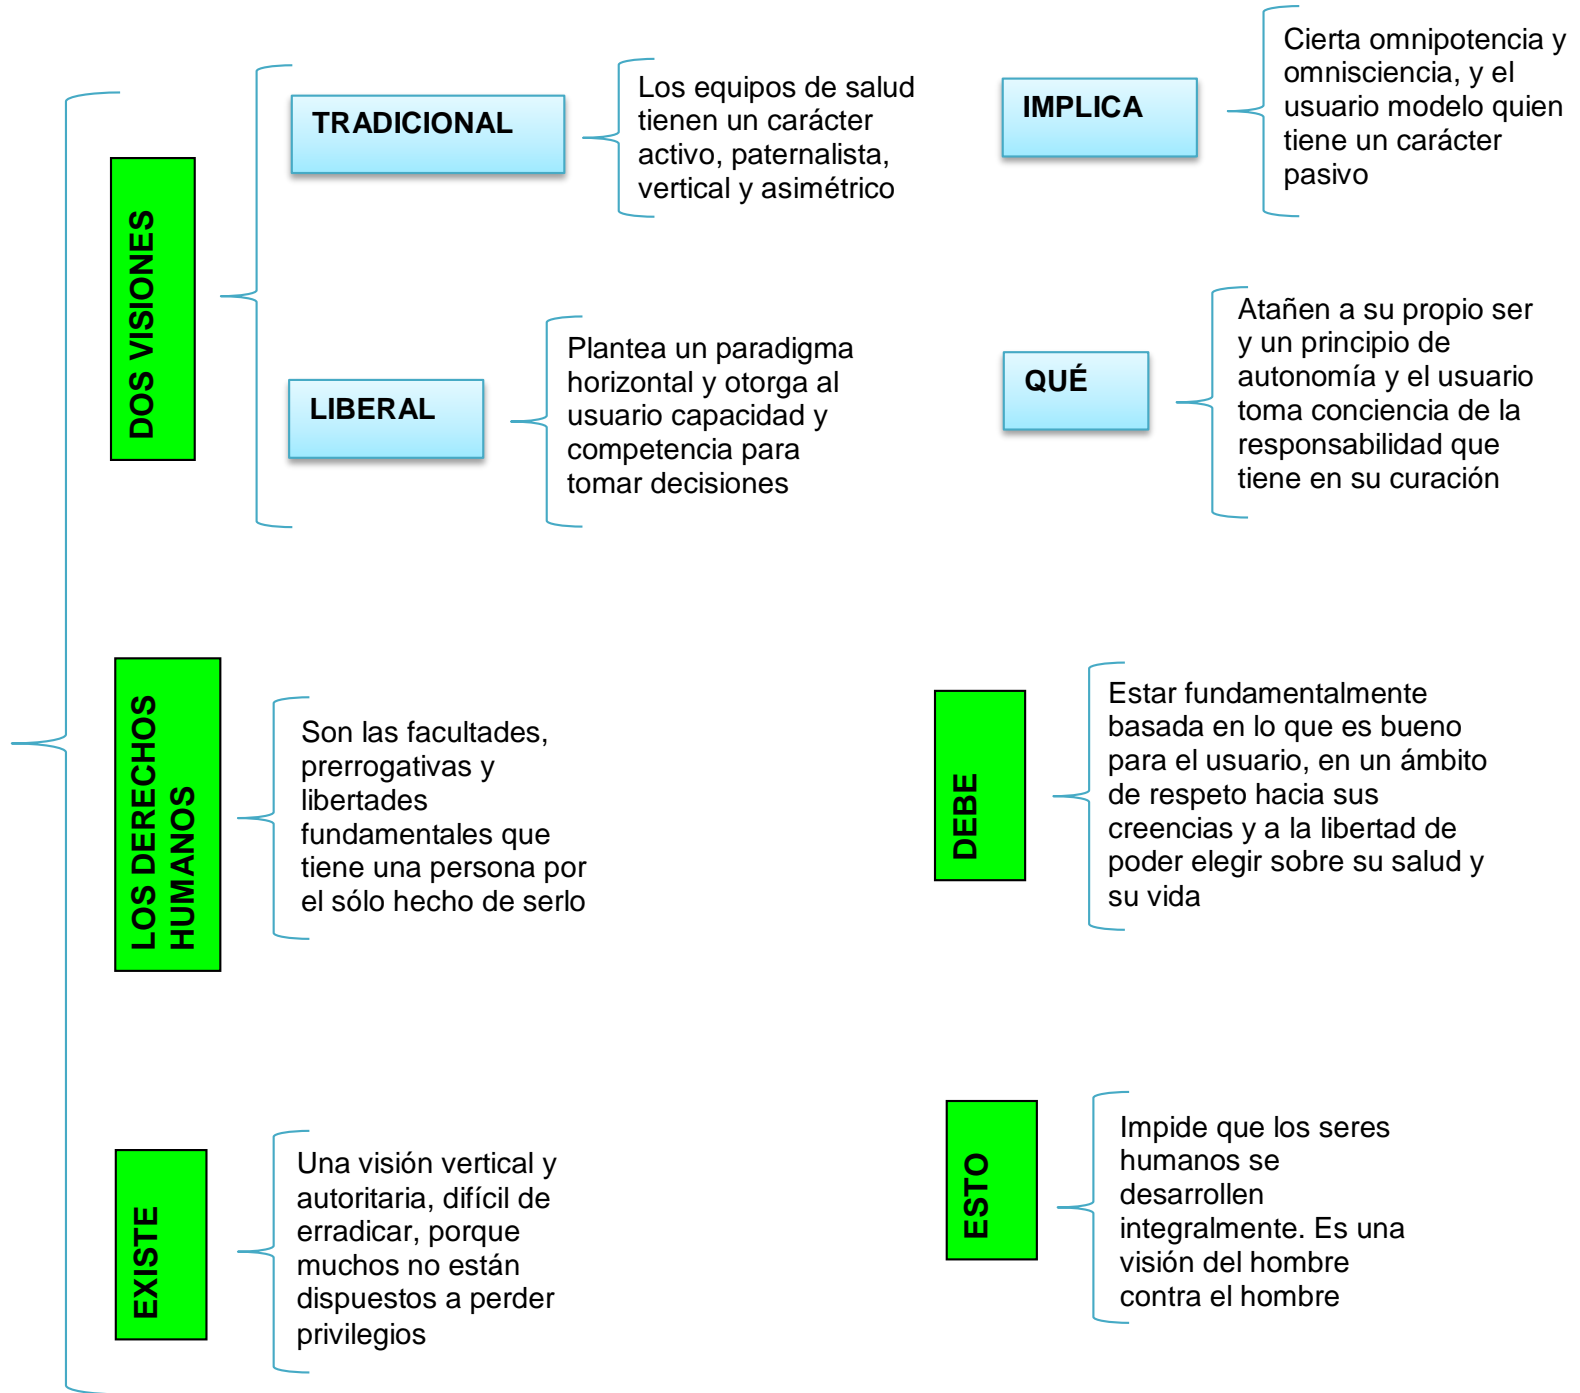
DOS VISIONES

TRADICIONAL

Los equipos de salud tienen un carácter activo, paternalista, vertical y asimétrico

IMPLICA

Cierta omnipotencia y omnisciencia, y el usuario modelo quien tiene un carácter pasivo

LIBERAL

Plantea un paradigma horizontal y otorga al usuario capacidad y competencia para tomar decisiones

QUÉ

Atañen a su propio ser y un principio de autonomía y el usuario toma conciencia de la responsabilidad que tiene en su curación

LOS DERECHOS HUMANOS

Son las facultades, prerrogativas y libertades fundamentales que tiene una persona por el sólo hecho de serlo

DEBE

Estar fundamentalmente basada en lo que es bueno para el usuario, en un ámbito de respeto hacia sus creencias y a la libertad de poder elegir sobre su salud y su vida

EXISTE

Una visión vertical y autoritaria, difícil de erradicar, porque muchos no están dispuestos a perder privilegios

ESTO

Impide que los seres humanos se desarrollen integralmente. Es una visión del hombre contra el hombre